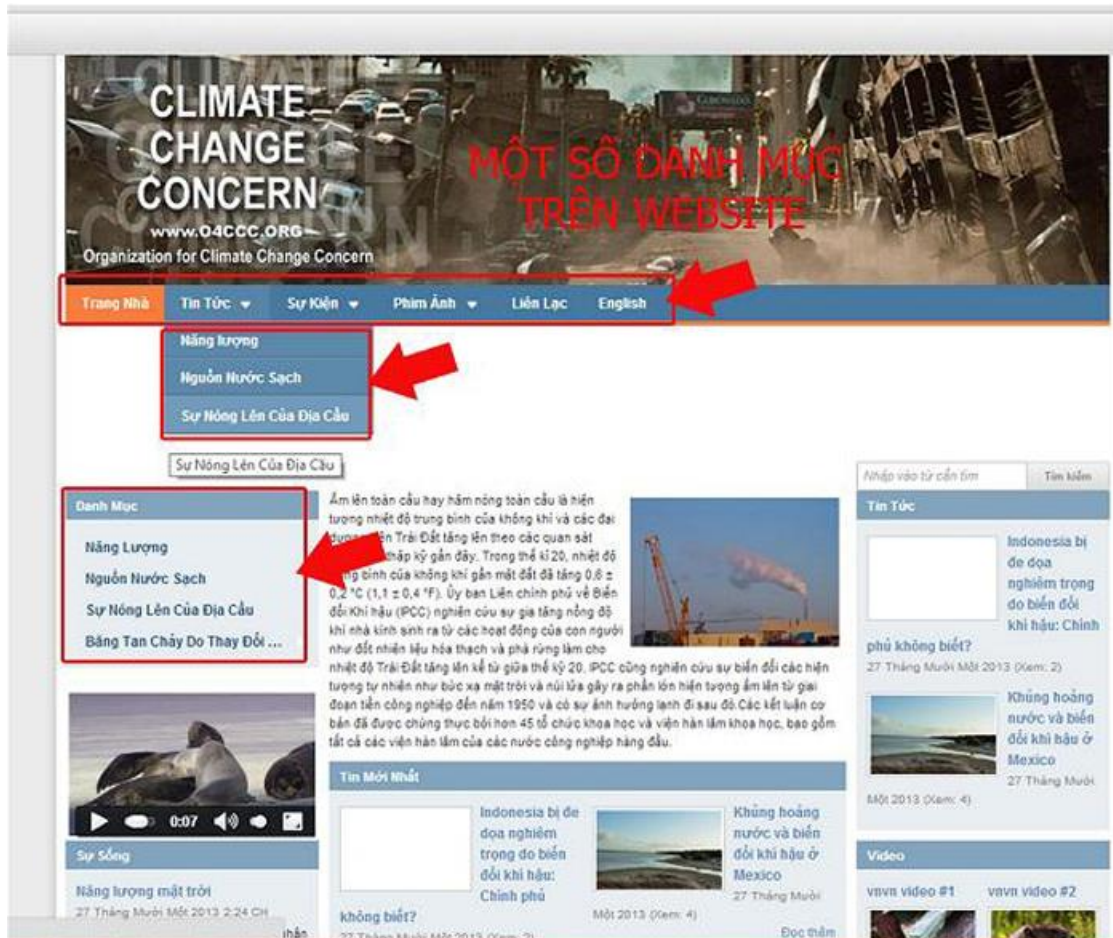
CLIMATE CHANGE CONCERN
www.O4CCC.ORG
Organization for Climate Change Concern

MỘT SỐ DANH MỤC TRÊN WEBSITE

Trang Nhà | Tin Tức | Sự Kiện | Phim Ảnh | Liên Lạc | English

Năng lượng
Nguồn Nước Sạch
Sự Nóng Lên Của Địa Cầu

Sự Nóng Lên Của Địa Cầu

Danh Mục
Năng Lượng
Nguồn Nước Sạch
Sự Nóng Lên Của Địa Cầu
Băng Tan Chảy Do Thay Đổi ...

Ấm lên toàn cầu hay hâm nóng toàn cầu là hiện tượng nhiệt độ trung bình của không khí và các đại dương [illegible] Trái Đất tăng lên theo các quan sát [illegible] thập kỷ gần đây. Trong thế kỉ 20, nhiệt độ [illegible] bình của không khí gần mặt đất đã tăng 0,6 ± 0,2 °C (1,1 ± 0,4 °F). Ủy ban Liên chính phủ về Biến đổi Khí hậu (IPCC) nghiên cứu sự gia tăng nồng độ khí nhà kính sinh ra từ các hoạt động của con người như đốt nhiên liệu hóa thạch và phá rừng làm cho nhiệt độ Trái Đất tăng lên kể từ giữa thế kỷ 20. IPCC cũng nghiên cứu sự biến đổi các hiện tượng tự nhiên như bức xạ mặt trời và núi lửa gây ra phần lớn hiện tượng ấm lên từ giai đoạn tiền công nghiệp đến năm 1950 và có sự ảnh hưởng lạnh đi sau đó. Các kết luận cơ bản đã được chứng thực bởi hơn 45 tổ chức khoa học và viện hàn lâm khoa học, bao gồm tất cả các viện hàn lâm của các nước công nghiệp hàng đầu.

Tin Mới Nhất
Indonesia bị đe dọa nghiêm trọng do biến đổi khí hậu: Chính phủ không biết?
27 Tháng Mười Một 2013 (Xem: 2)
Khủng hoảng nước và biến đổi khí hậu ở Mexico
27 Tháng Mười Một 2013 (Xem: 4)
Đọc thêm

0:07

Sự Sống
Năng lượng mặt trời
27 Tháng Mười Một 2013 2:24 CH

Nhập vào từ cần tìm | Tìm kiếm

Tin Tức
Indonesia bị đe dọa nghiêm trọng do biến đổi khí hậu: Chính phủ không biết?
27 Tháng Mười Một 2013 (Xem: 2)
Khủng hoảng nước và biến đổi khí hậu ở Mexico
27 Tháng Mười Một 2013 (Xem: 4)

Video
vnvn video #1
vnvn video #2